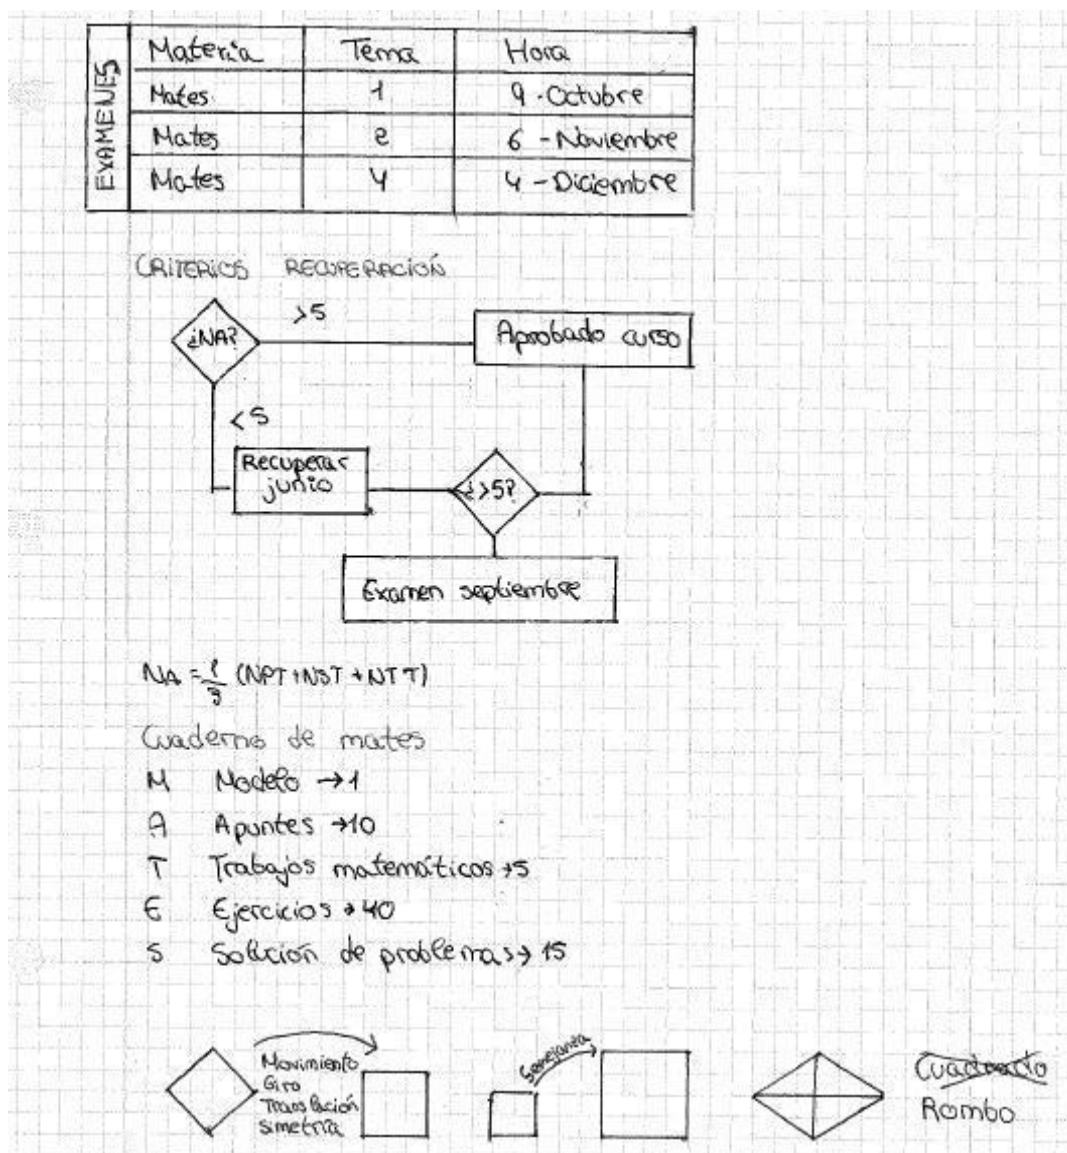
EXAMENES

| Materia | Tema | Hora |
|---|---|---|
| Mates | 1 | 9 - Octubre |
| Mates | 2 | 6 - Noviembre |
| Mates | 4 | 4 - Diciembre |

CRITERIOS RECUPERACIÓN

¿NA? >5 Aprobado curso
<5
Recuperar junio
¿>5?
Examen septiembre

$NA = \frac{1}{3}(NPT + NST + NTT)$

Cuaderno de mates
M Modelo → 1
A Apuntes → 10
T Trabajos matemáticos → 5
E Ejercicios → 40
S Solución de problemas → 15

Movimiento
Giro
Translación
simetría

Semejanza

~~Cuadrado~~
Rombo